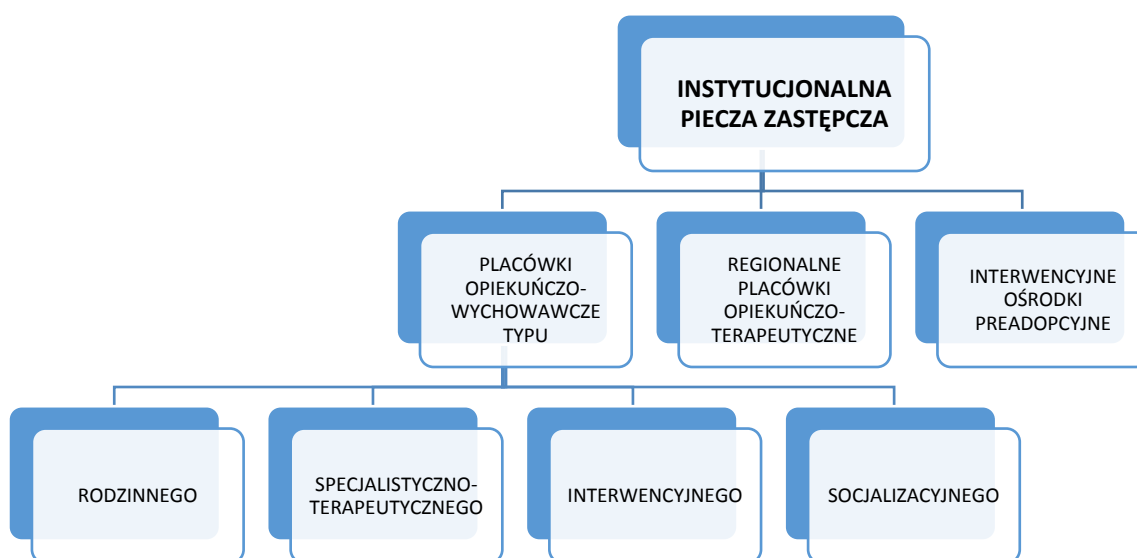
INSTYTUCJONALNA PIECZA ZASTĘPCZA

PLACÓWKI OPIEKUŃCZO-WYCHOWAWCZE TYPU

REGIONALNE PLACÓWKI OPIEKUŃCZO-TERAPEUTYCZNE

INTERWENCYJNE OŚRODKI PREADOPCYJNE

RODZINNEGO

SPECJALISTYCZNO-TERAPEUTYCZNEGO

INTERWENCYJNEGO

SOCJALIZACYJNEGO